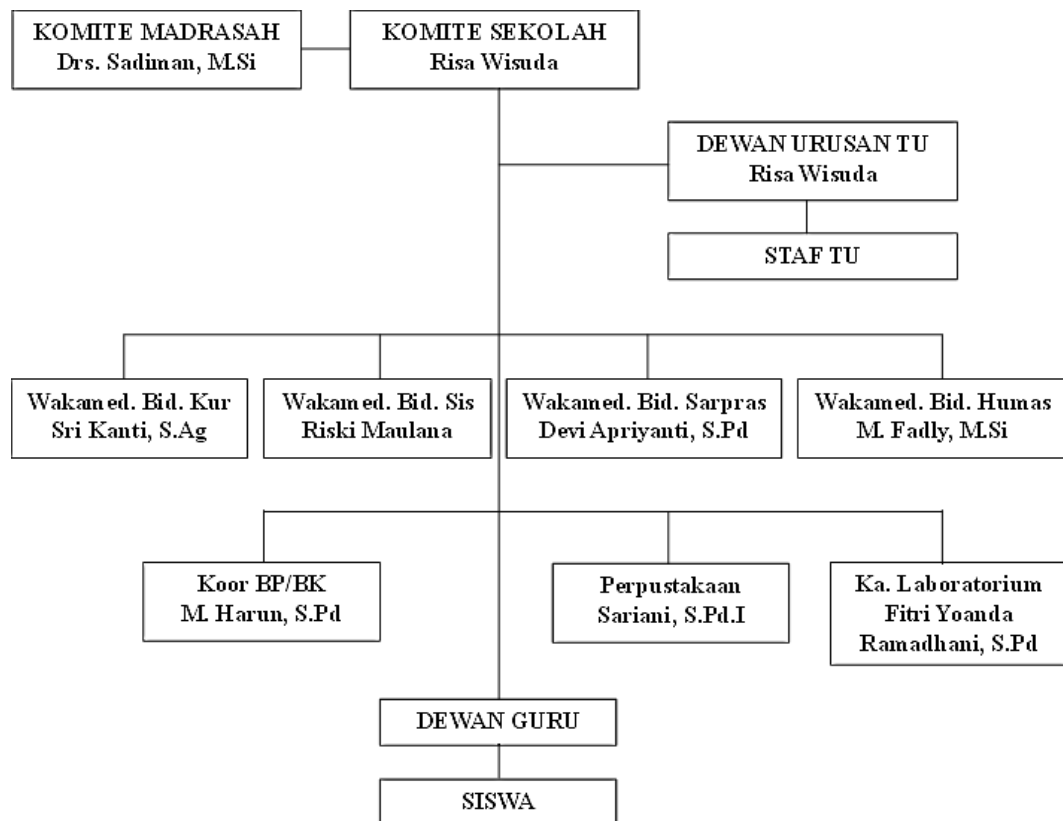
KOMITE MADRASAH
Drs. Sadiman, M.Si

KOMITE SEKOLAH
Risa Wisuda

DEWAN URUSAN TU
Risa Wisuda

STAF TU

Wakamed. Bid. Kur
Sri Kanti, S.Ag

Wakamed. Bid. Sis
Riski Maulana

Wakamed. Bid. Sarpras
Devi Apriyanti, S.Pd

Wakamed. Bid. Humas
M. Fadly, M.Si

Koor BP/BK
M. Harun, S.Pd

Perpustakaan
Sariani, S.Pd.I

Ka. Laboratorium
Fitri Yoanda
Ramadhani, S.Pd

DEWAN GURU

SISWA